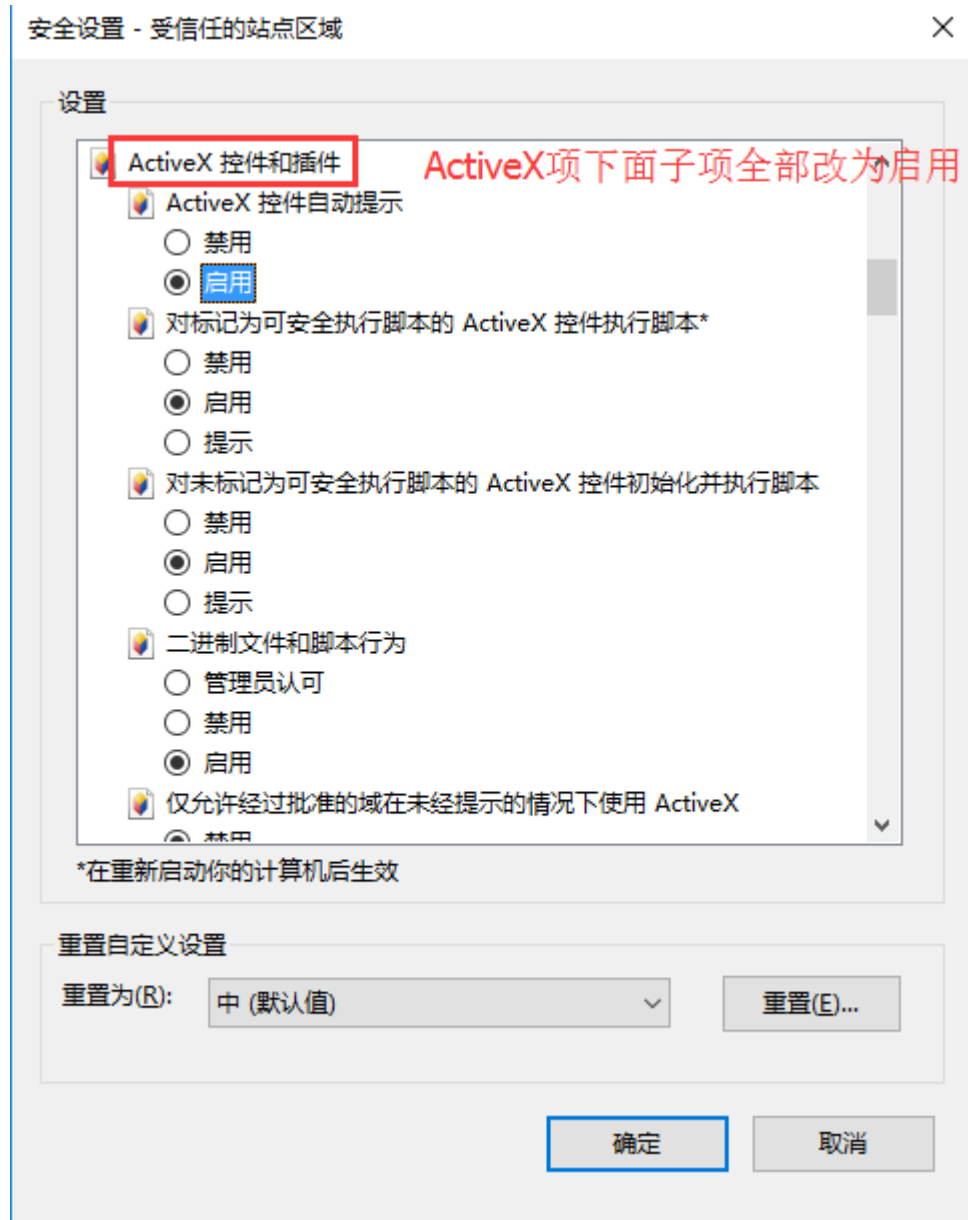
安全设置 - 受信任的站点区域

设置

ActiveX 控件和插件
ActiveX项下面子项全部改为启用
ActiveX 控件自动提示
禁用
启用
对标记为可安全执行脚本的 ActiveX 控件执行脚本*
禁用
启用
提示
对未标记为可安全执行脚本的 ActiveX 控件初始化并执行脚本
禁用
启用
提示
二进制文件和脚本行为
管理员认可
禁用
启用
仅允许经过批准的域在未经提示的情况下使用 ActiveX
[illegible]

*在重新启动你的计算机后生效

重置自定义设置
重置为(R): 中 (默认值)
重置(E)...

确定
取消